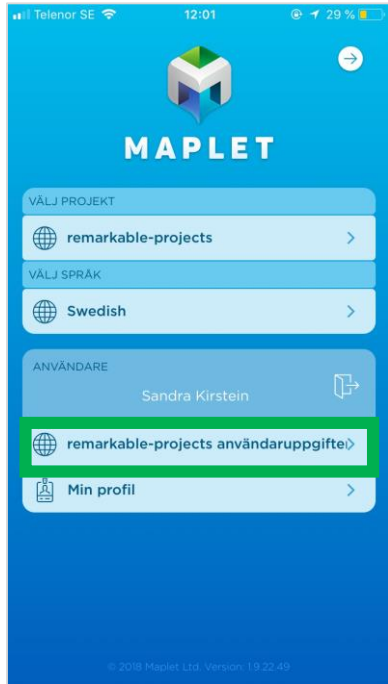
Telenor SE 12:01 29 %

MAPLET

VÄLJ PROJEKT

remarkable-projects

VÄLJ SPRÅK

Swedish

ANVÄNDARE

Sandra Kirstein

remarkable-projects användaruppgifte

Min profil

© 2018 Maplet Ltd. Version: 1.9.22.49